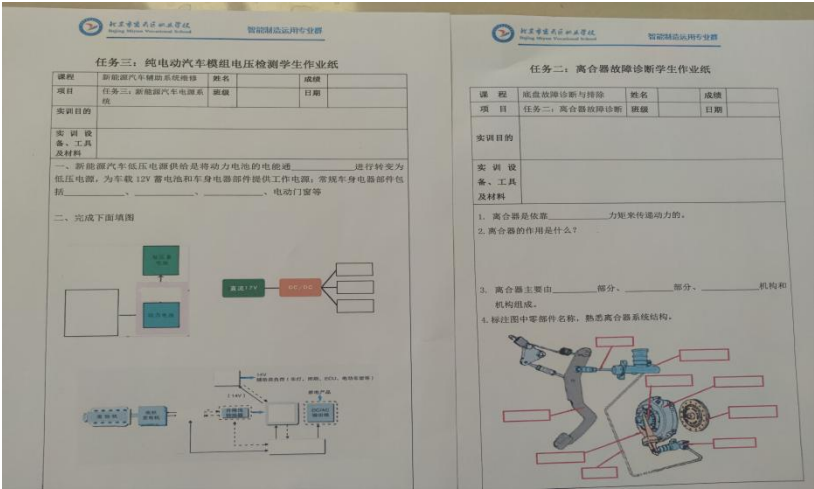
北京市密云区职业学校
Beijing Miyun Vocational School

智能制造运用专业群

任务三：纯电动汽车模组电压检测学生作业纸

| 课程 | 新能源汽车辅助系统维修 | 姓名 | | 成绩 | |
|---|---|---|---|---|---|
| 项目 | 任务三：新能源汽车电源系统 | 班级 | | 日期 | |
| 实训目的 | | | | | |
| 实训设备、工具及材料 | | | | | |

一、新能源汽车低压电源供给是将动力电池的电能通\_\_\_\_\_\_\_\_\_\_\_\_进行转变为低压电源，为车载 12V 蓄电池和车身电器部件提供工作电源，常规车身电器部件包括\_\_\_\_\_\_\_\_\_\_、\_\_\_\_\_\_\_\_\_\_、\_\_\_\_\_\_\_\_\_\_、电动门窗等

二、完成下面填图

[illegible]

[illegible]

直流12V

DC/DC

12V
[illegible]

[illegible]

北京市密云区职业学校
Beijing Miyun Vocational School

智能制造运用专业群

任务二：离合器故障诊断学生作业纸

| 课程 | 底盘故障诊断与排除 | 姓名 | | 成绩 | |
|---|---|---|---|---|---|
| 项目 | 任务二：离合器故障诊断 | 班级 | | 日期 | |
| 实训目的 | | | | | |
| 实训设备、工具及材料 | | | | | |

1. 离合器是依靠\_\_\_\_\_\_\_\_\_\_\_\_力矩来传递动力的。

2. 离合器的作用是什么？

3. 离合器主要由\_\_\_\_\_\_\_\_\_\_部分、\_\_\_\_\_\_\_\_\_\_部分、\_\_\_\_\_\_\_\_\_\_机构和\_\_\_\_\_\_\_\_\_\_机构组成。

4. 标注图中零部件名称，熟悉离合器系统结构。